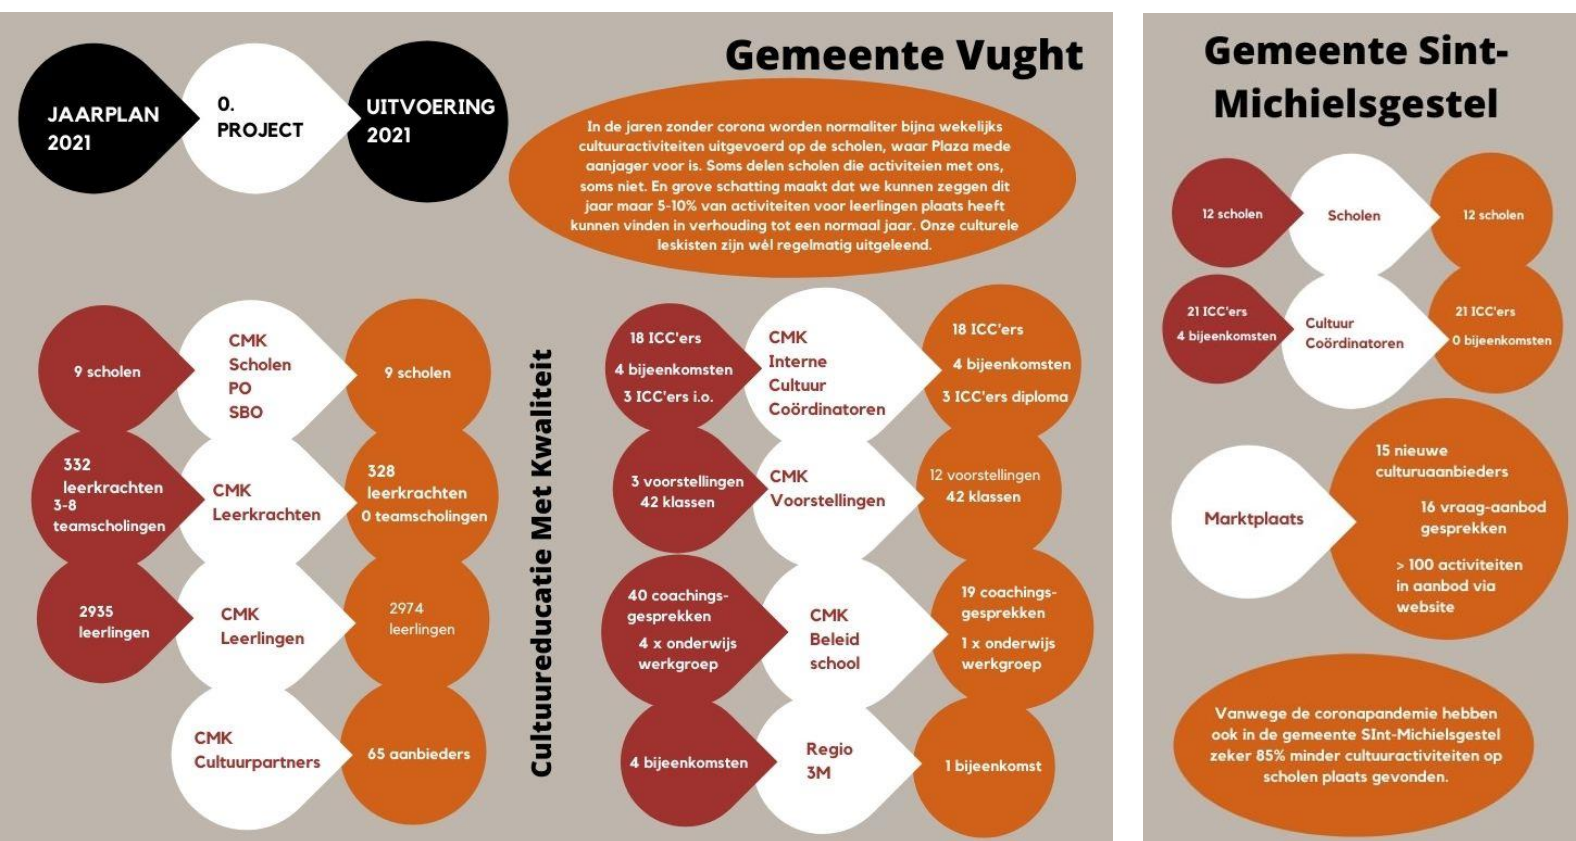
JAARPLAN 2021

0. PROJECT

UITVOERING 2021

Gemeente Vught

In de jaren zonder corona worden normaliter bijna wekelijks cultuuractiviteiten uitgevoerd op de scholen, waar Plaza mede aanjager voor is. Soms delen scholen die activiteien met ons, soms niet. En grove schatting maakt dat we kunnen zeggen dit jaar maar 5-10% van activiteiten voor leerlingen plaats heeft kunnen vinden in verhouding tot een normaal jaar. Onze culturele leskisten zijn wél regelmatig uitgeleend.

9 scholen

CMK Scholen PO SBO

9 scholen

332 leerkrachten 3-8 teamscholingen

CMK Leerkrachten

328 leerkrachten 0 teamscholingen

2935 leerlingen

CMK Leerlingen

2974 leerlingen

CMK Cultuurpartners

65 aanbieders

Cultuureducatie Met Kwaliteit

18 ICC'ers 4 bijeenkomsten 3 ICC'ers i.o.

CMK Interne Cultuur Coördinatoren

18 ICC'ers 4 bijeenkomsten 3 ICC'ers diploma

3 voorstellingen 42 klassen

CMK Voorstellingen

12 voorstellingen 42 klassen

40 coachings-gesprekken 4 x onderwijs werkgroep

CMK Beleid school

19 coachings-gesprekken 1 x onderwijs werkgroep

4 bijeenkomsten

Regio 3M

1 bijeenkomst

Gemeente Sint-Michielsgestel

12 scholen

Scholen

12 scholen

21 ICC'ers 4 bijeenkomsten

Cultuur Coördinatoren

21 ICC'ers 0 bijeenkomsten

Marktplaats

15 nieuwe culturuaanbieders

16 vraag-aanbod gesprekken

> 100 activiteiten in aanbod via website

Vanwege de coronapandemie hebben ook in de gemeente SInt-Michielsgestel zeker 85% minder cultuuractiviteiten op scholen plaats gevonden.